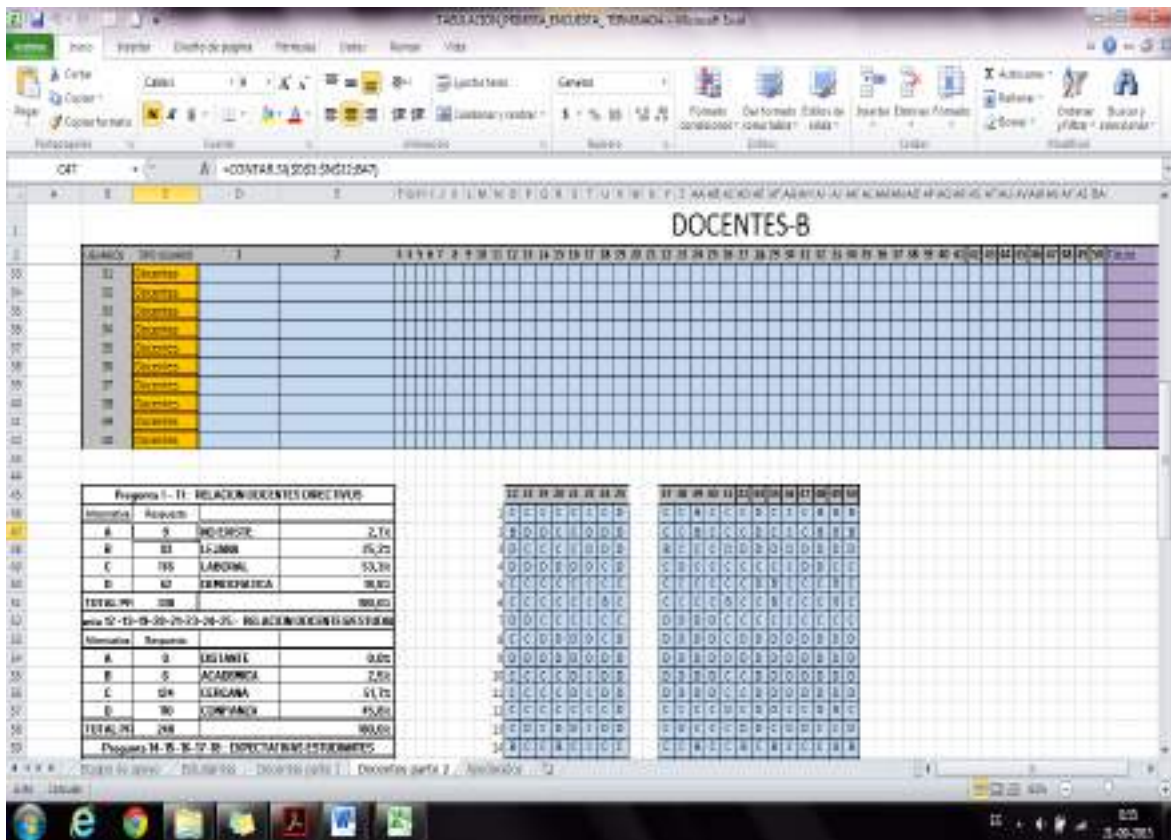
TABULACION PRIMERA ENCUESTA_TERMINADA - Microsoft Excel

Archivo Inicio Insertar Diseño de página Fórmulas Datos Revisar Vista

Cortar Copiar Copiar formato Pegar Portapapeles Calibri Fuente Ajustar texto Combinar y centrar Alineación General Número Formato condicional Dar formato como tabla Estilos de celda Estilos Insertar Eliminar Formato Celdas Autosuma Rellenar Borrar Ordenar y filtrar Buscar y seleccionar Modificar

C47 $f_x$ =CONTAR.SI($D$33:$M$33;B47)

DOCENTES-B

Docentes
Docentes
Docentes
Docentes
Docentes
Docentes
Docentes
Docentes
Docentes
Docentes

Pregunta 1 - 11: RELACION DOCENTES DIRECTIVOS

| Alternativa | Respuesta | | |
|---|---|---|---|
| A | 9 | INDIFERENTE | 2,7% |
| B | 83 | LEJANA | 25,2% |
| C | 175 | LABORAL | 53,3% |
| D | 62 | DEMOCRATICA | 18,8% |
| TOTAL PR | 330 | | 100,0% |

Pregunta 12-13-19-20-21-23-24-25: RELACION DOCENTES ESTUDIANTES

| Alternativa | Respuesta | | |
|---|---|---|---|
| A | 0 | DISTANTE | 0,0% |
| B | 6 | ACADEMICA | 2,5% |
| C | 124 | CERCANA | 51,7% |
| D | 110 | COMPAÑIA | 45,8% |
| TOTAL PR | 240 | | 100,0% |

Pregunta 14-15-16-17-18: EXPECTATIVAS ESTUDIANTES

Hoja de apoyo Estudiantes Docentes parte 1 Docentes parte 2 Apoderados

Listo

8:05
21-09-2013